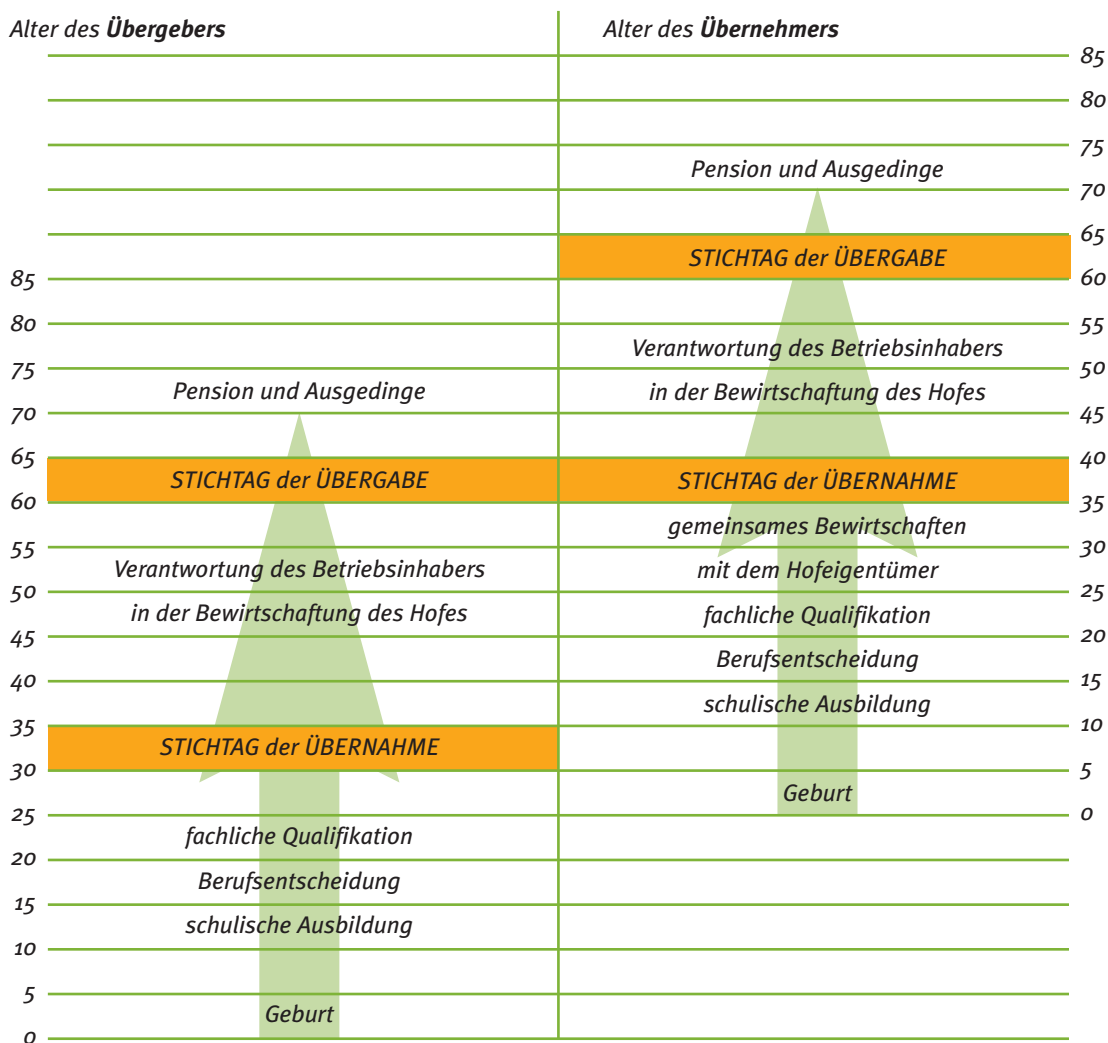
Alter des **Übergebers**

85
80
75
Pension und Ausgedinge
70
65
STICHTAG der ÜBERGABE
60
55
Verantwortung des Betriebsinhabers
50
in der Bewirtschaftung des Hofes
45
40
35
STICHTAG der ÜBERNAHME
30
25
fachliche Qualifikation
20
Berufsentscheidung
15
schulische Ausbildung
10
5
Geburt
0

Alter des **Übernehmers**

85
80
75
Pension und Ausgedinge
70
65
STICHTAG der ÜBERGABE
60
55
Verantwortung des Betriebsinhabers
50
in der Bewirtschaftung des Hofes
45
40
STICHTAG der ÜBERNAHME
35
gemeinsames Bewirtschaften
30
mit dem Hofeigentümer
25
fachliche Qualifikation
20
Berufsentscheidung
15
schulische Ausbildung
10
5
Geburt
0